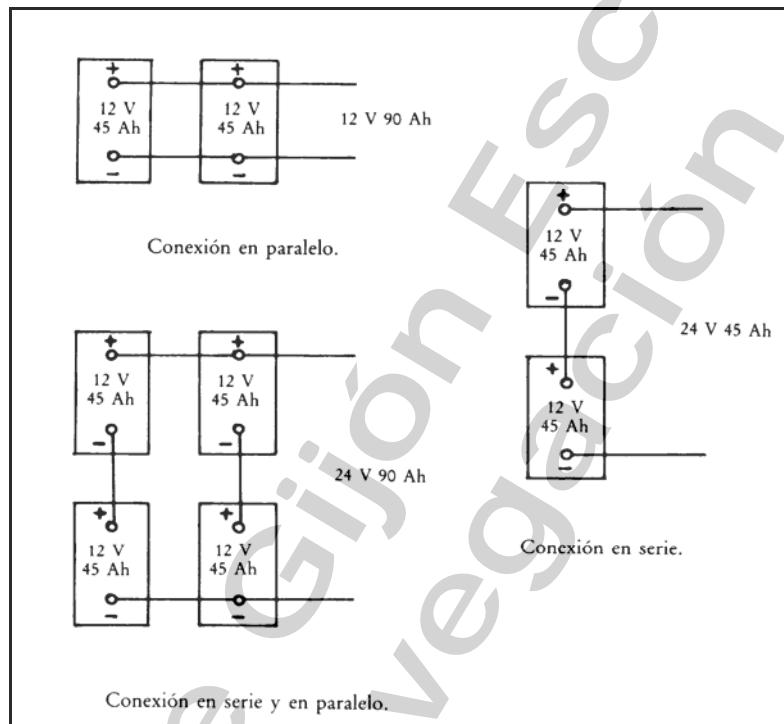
+
12 V
45 Ah
−

+
12 V
45 Ah
−

12 V 90 Ah

Conexión en paralelo.

+
12 V
45 Ah
−

24 V 45 Ah

+
12 V
45 Ah
−

+
12 V
45 Ah
−

+
12 V
45 Ah
−

24 V 90 Ah

+
12 V
45 Ah
−

+
12 V
45 Ah
−

Conexión en serie.

Conexión en serie y en paralelo.

Escuela Gijón Navegación